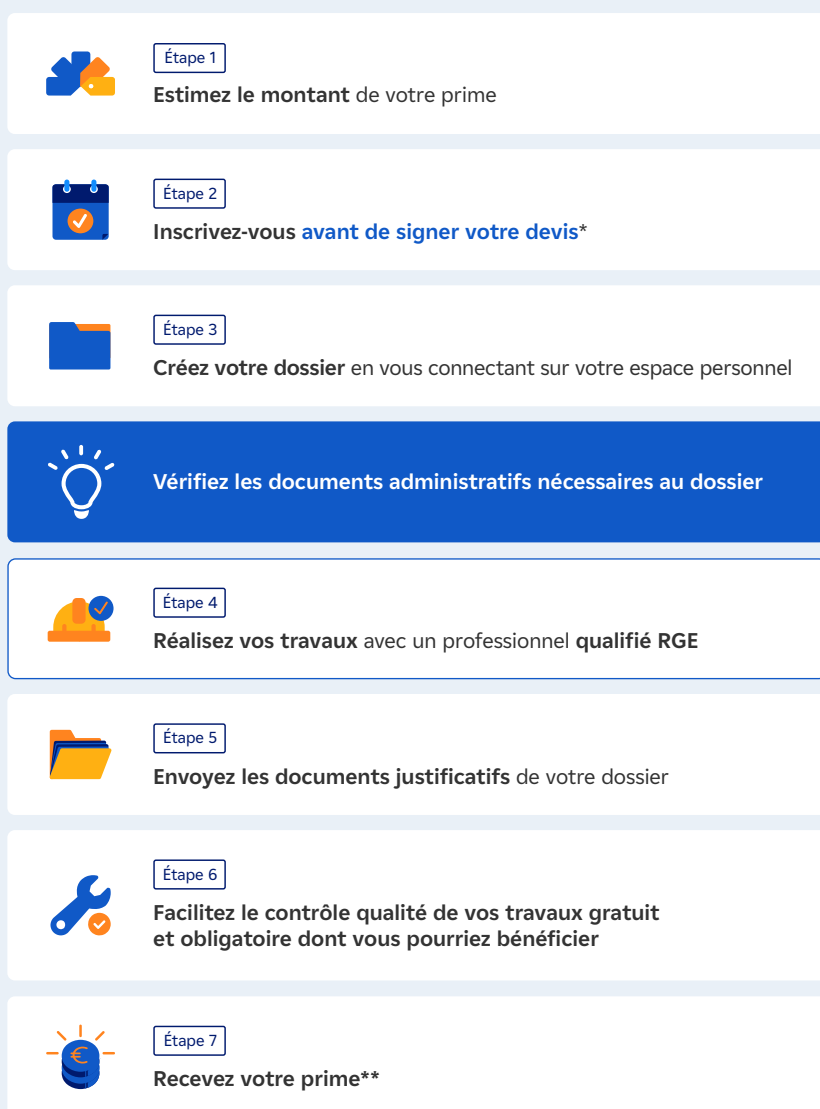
Étape 1
Estimez le montant de votre prime

Étape 2
Inscrivez-vous avant de signer votre devis*

Étape 3
Créez votre dossier en vous connectant sur votre espace personnel

Vérifiez les documents administratifs nécessaires au dossier

Étape 4
Réalisez vos travaux avec un professionnel qualifié RGE

Étape 5
Envoyez les documents justificatifs de votre dossier

Étape 6
Facilitez le contrôle qualité de vos travaux gratuit et obligatoire dont vous pourriez bénéficier

Étape 7
Recevez votre prime**